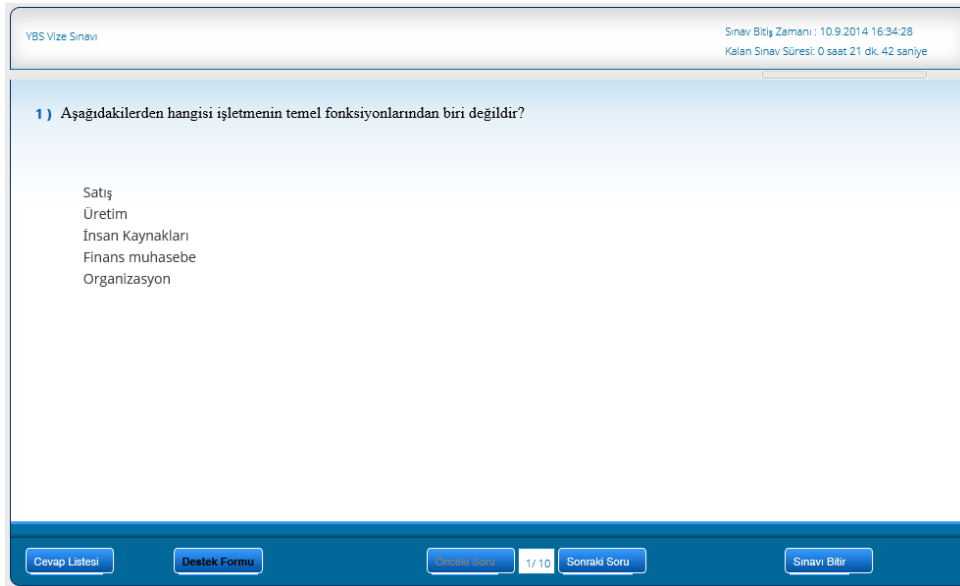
YBS Vize Sınavı

Sınav Bitiş Zamanı : 10.9.2014 16:34:28
Kalan Sınav Süresi: 0 saat 21 dk. 42 saniye

1 ) Aşağıdakilerden hangisi işletmenin temel fonksiyonlarından biri değildir?

Satış
Üretim
İnsan Kaynakları
Finans muhasebe
Organizasyon

Cevap Listesi
Destek Formu
Önceki Soru
1/10
Sonraki Soru
Sınavı Bitir